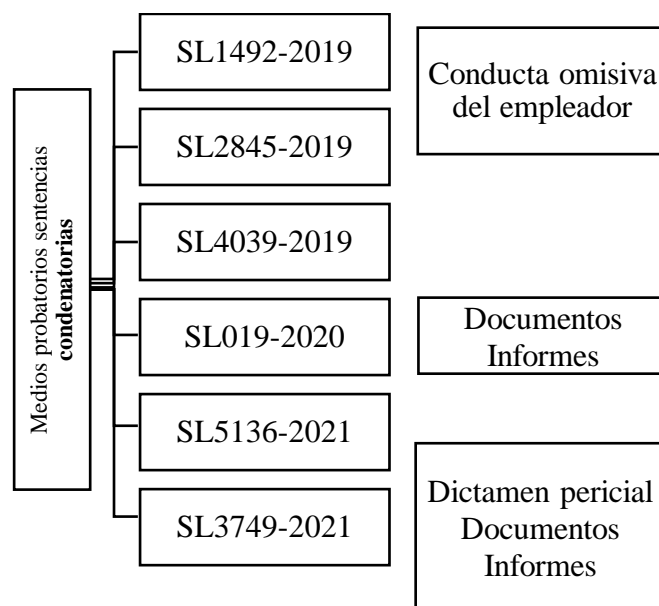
Medios probatorios sentencias **condenatorias**

SL1492-2019

SL2845-2019

SL4039-2019

SL019-2020

SL5136-2021

SL3749-2021

Conducta omisiva del empleador

Documentos
Informes

Dictamen pericial
Documentos
Informes